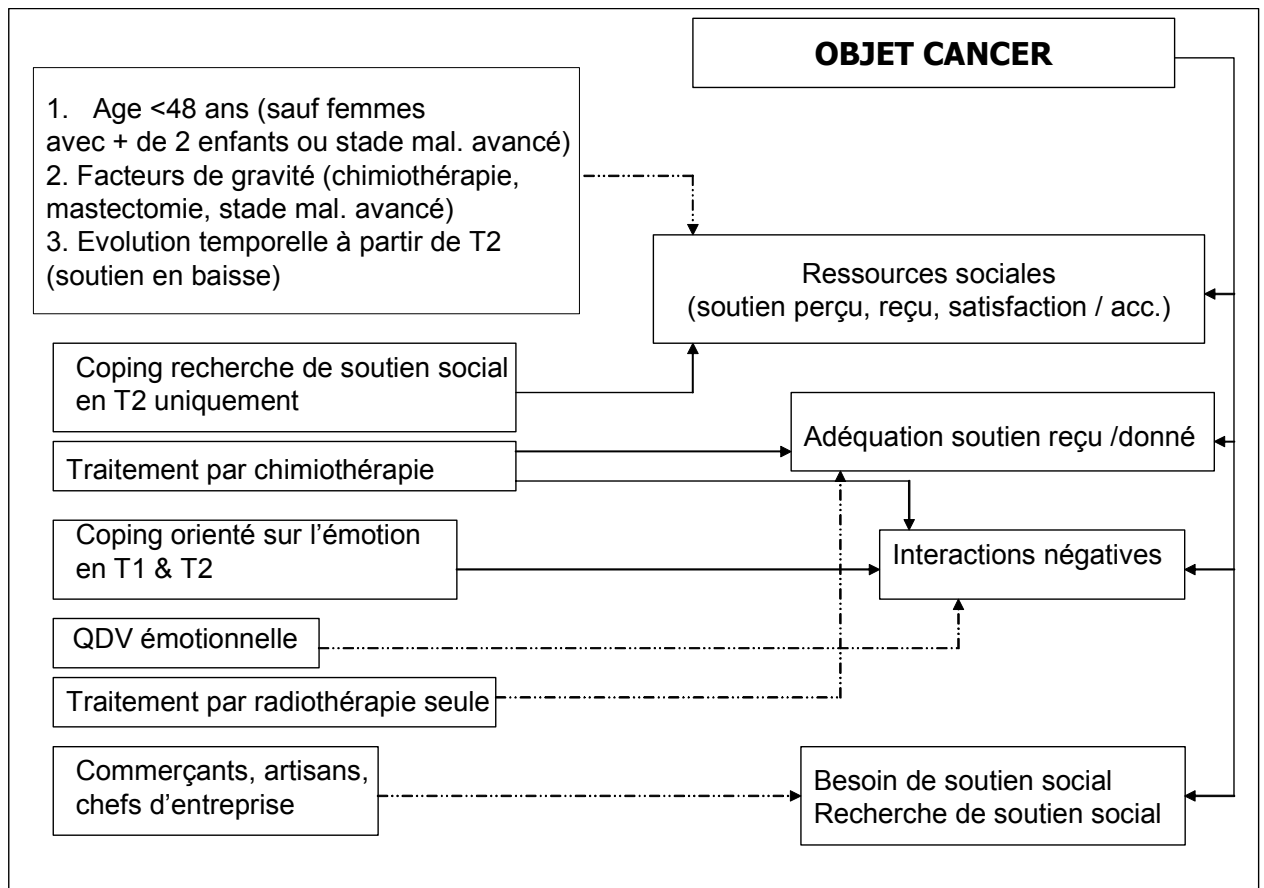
OBJET CANCER

1. Age <48 ans (sauf femmes avec + de 2 enfants ou stade mal. avancé)
2. Facteurs de gravité (chimiothérapie, mastectomie, stade mal. avancé)
3. Evolution temporelle à partir de T2 (soutien en baisse)

Ressources sociales
(soutien perçu, reçu, satisfaction / acc.)

Coping recherche de soutien social en T2 uniquement

Adéquation soutien reçu /donné

Traitement par chimiothérapie

Coping orienté sur l'émotion en T1 & T2

Interactions négatives

QDV émotionnelle

Traitement par radiothérapie seule

Commerçants, artisans, chefs d'entreprise

Besoin de soutien social
Recherche de soutien social